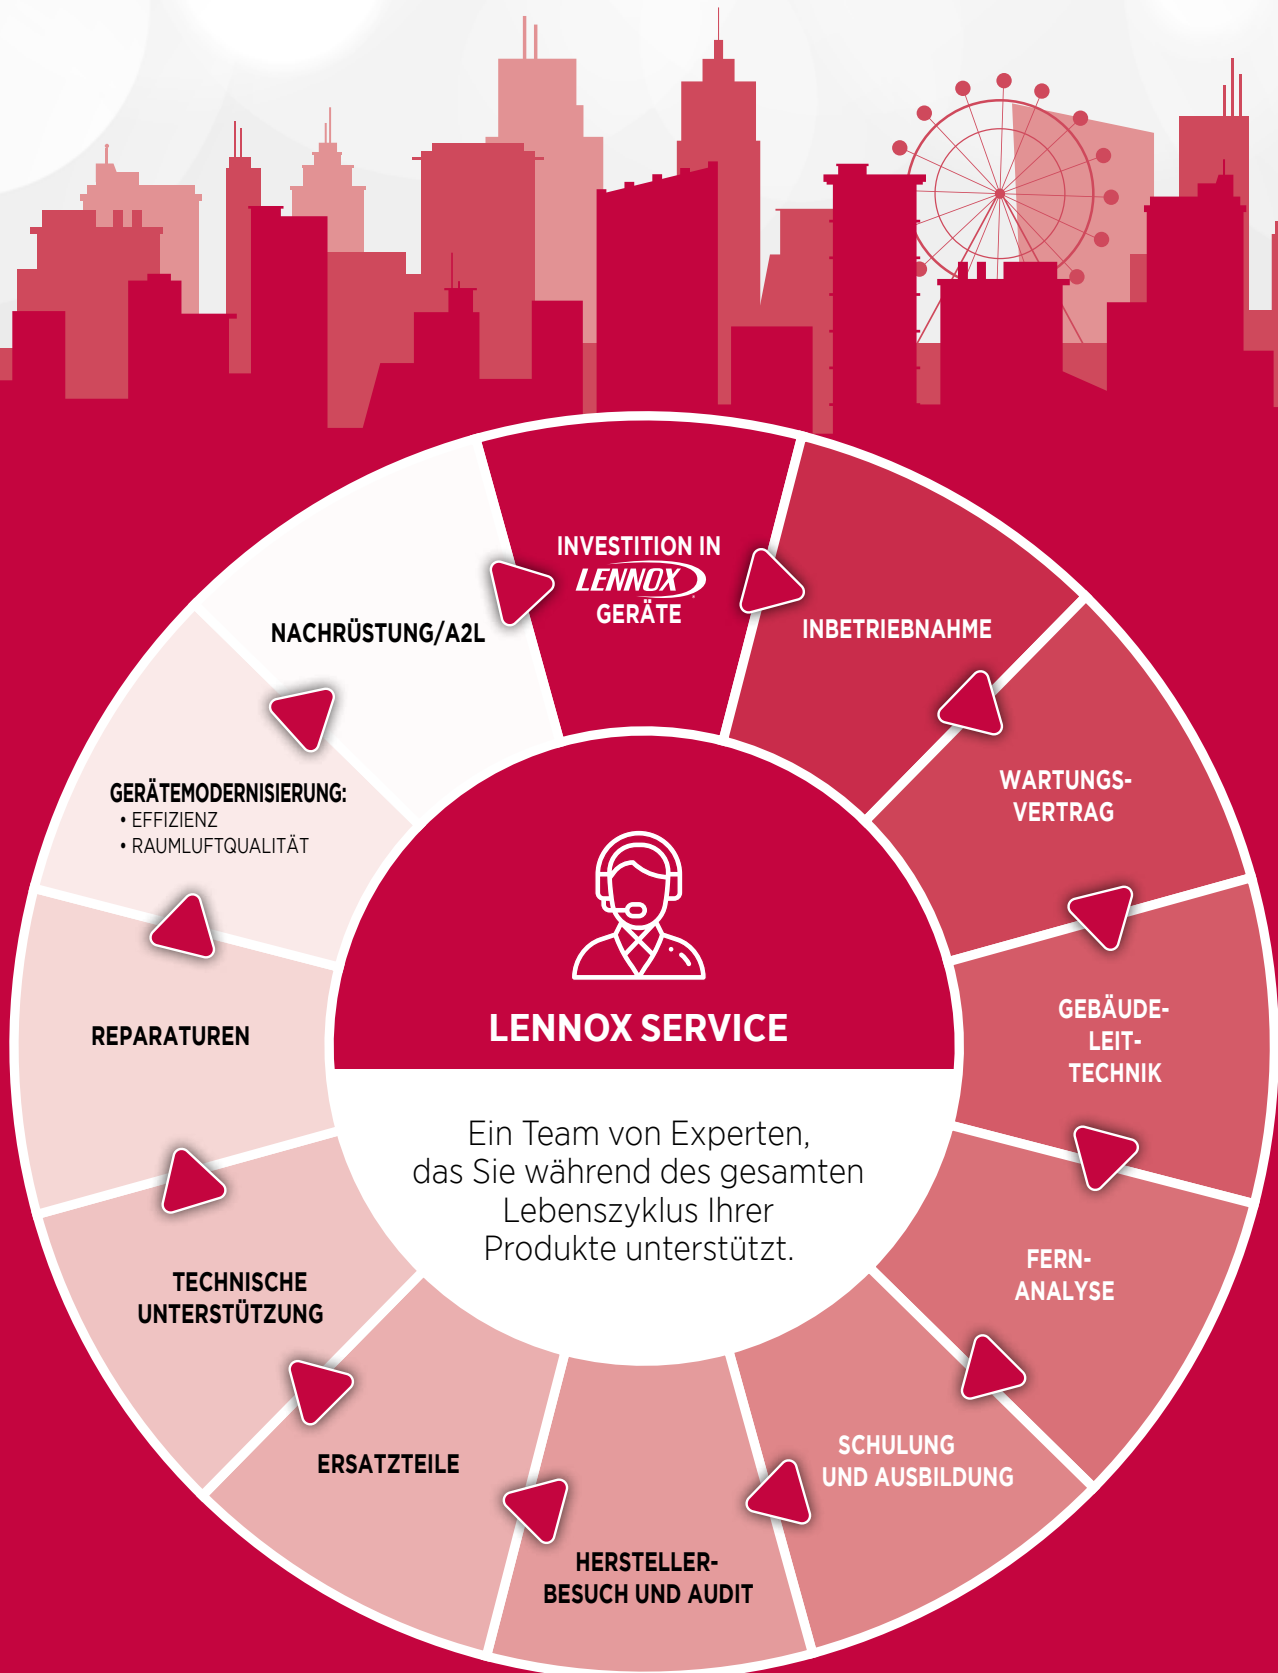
INVESTITION IN LENNOX GERÄTE

INBETRIEBNAHME

WARTUNGS-VERTRAG

GEBÄUDE-LEIT-TECHNIK

FERN-ANALYSE

SCHULUNG UND AUSBILDUNG

HERSTELLER-BESUCH UND AUDIT

ERSATZTEILE

TECHNISCHE UNTERSTÜTZUNG

REPARATUREN

GERÄTEMODERNISIERUNG:
• EFFIZIENZ
• RAUMLUFTQUALITÄT

NACHRÜSTUNG/A2L

LENNOX SERVICE

Ein Team von Experten, das Sie während des gesamten Lebenszyklus Ihrer Produkte unterstützt.